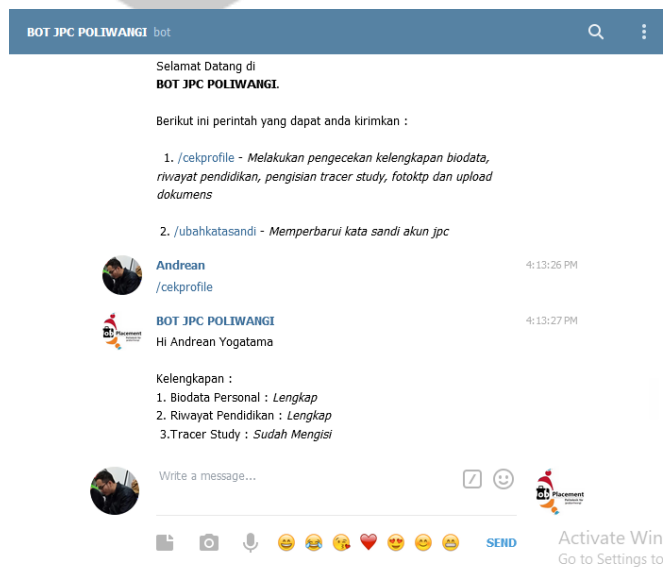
BOT JPC POLIWANGI bot

Selamat Datang di
**BOT JPC POLIWANGI**.

Berikut ini perintah yang dapat anda kirimkan :

1. /cekprofile - *Melakukan pengecekan kelengkapan biodata, riwayat pendidikan, pengisian tracer study, fotoktp dan upload dokumens*

2. /ubahkatasandi - *Memperbarui kata sandi akun jpc*

Andrean 4:13:26 PM
/cekprofile

BOT JPC POLIWANGI 4:13:27 PM
Hi Andrean Yogatama

Kelengkapan :
1. Biodata Personal : *Lengkap*
2. Riwayat Pendidikan : *Lengkap*
3.Tracer Study : *Sudah Mengisi*

Write a message...

Placement

SEND

Activate Win
Go to Settings to